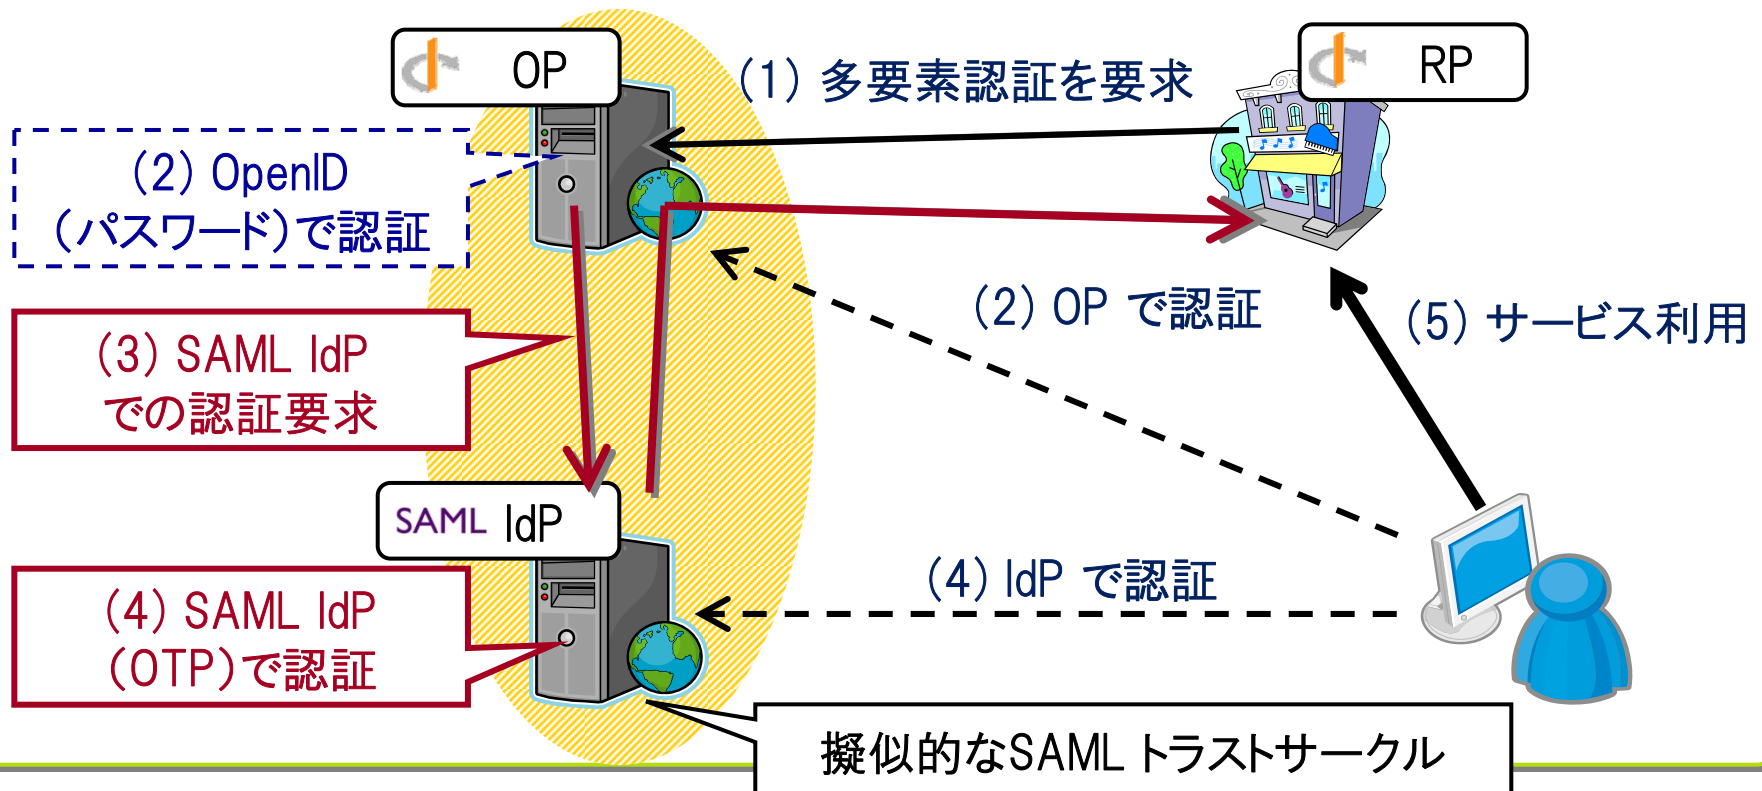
OP

(1) 多要素認証を要求

RP

(2) OpenID (パスワード)で認証

(2) OP で認証

(5) サービス利用

(3) SAML IdP での認証要求

SAML IdP

(4) SAML IdP (OTP)で認証

(4) IdP で認証

擬似的なSAML トラストサークル